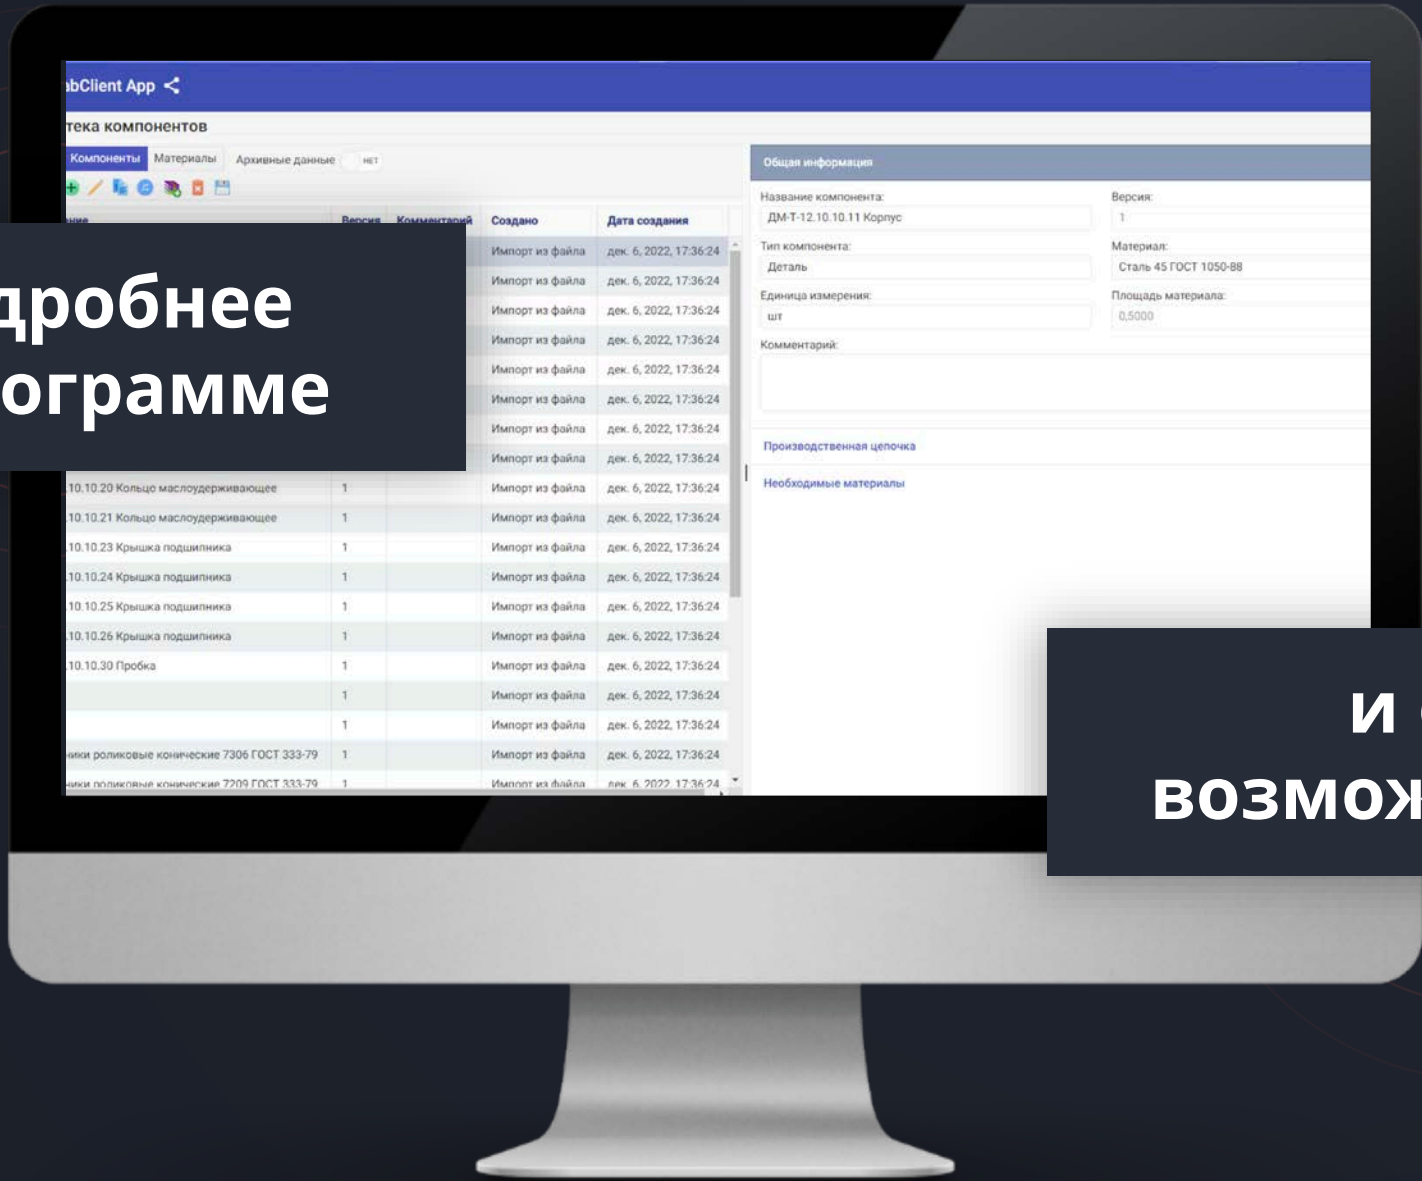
abClient App

теka компонентов

Компоненты Материалы Архивные данные нет

дробнее
ограмме

| ние | Версия | Комментарий | Создано | Дата создания |
|---|---|---|---|---|
| | | | Импорт из файла | дек. 6, 2022, 17:36:24 |
| | | | Импорт из файла | дек. 6, 2022, 17:36:24 |
| | | | Импорт из файла | дек. 6, 2022, 17:36:24 |
| | | | Импорт из файла | дек. 6, 2022, 17:36:24 |
| | | | Импорт из файла | дек. 6, 2022, 17:36:24 |
| | | | Импорт из файла | дек. 6, 2022, 17:36:24 |
| | | | Импорт из файла | дек. 6, 2022, 17:36:24 |
| | | | Импорт из файла | дек. 6, 2022, 17:36:24 |
| .10.10.20 Кольцо маслоудерживающее | 1 | | Импорт из файла | дек. 6, 2022, 17:36:24 |
| .10.10.21 Кольцо маслоудерживающее | 1 | | Импорт из файла | дек. 6, 2022, 17:36:24 |
| .10.10.23 Крышка подшипника | 1 | | Импорт из файла | дек. 6, 2022, 17:36:24 |
| .10.10.24 Крышка подшипника | 1 | | Импорт из файла | дек. 6, 2022, 17:36:24 |
| .10.10.25 Крышка подшипника | 1 | | Импорт из файла | дек. 6, 2022, 17:36:24 |
| .10.10.26 Крышка подшипника | 1 | | Импорт из файла | дек. 6, 2022, 17:36:24 |
| .10.10.30 Пробка | 1 | | Импорт из файла | дек. 6, 2022, 17:36:24 |
| | 1 | | Импорт из файла | дек. 6, 2022, 17:36:24 |
| | 1 | | Импорт из файла | дек. 6, 2022, 17:36:24 |
| ники роликовые конические 7306 ГОСТ 333-79 | 1 | | Импорт из файла | дек. 6, 2022, 17:36:24 |
| ники роликовые конические 7209 ГОСТ 333-79 | 1 | | Импорт из файла | дек. 6, 2022, 17:36:24 |

Общая информация

Название компонента:
ДМ-Т-12.10.10.11 Корпус

Версия:
1

Тип компонента:
Деталь

Материал:
Сталь 45 ГОСТ 1050-88

Единица измерения:
шт

Площадь материала:
0,5000

Комментарий:

Производственная цепочка

Необходимые материалы

и
возмож